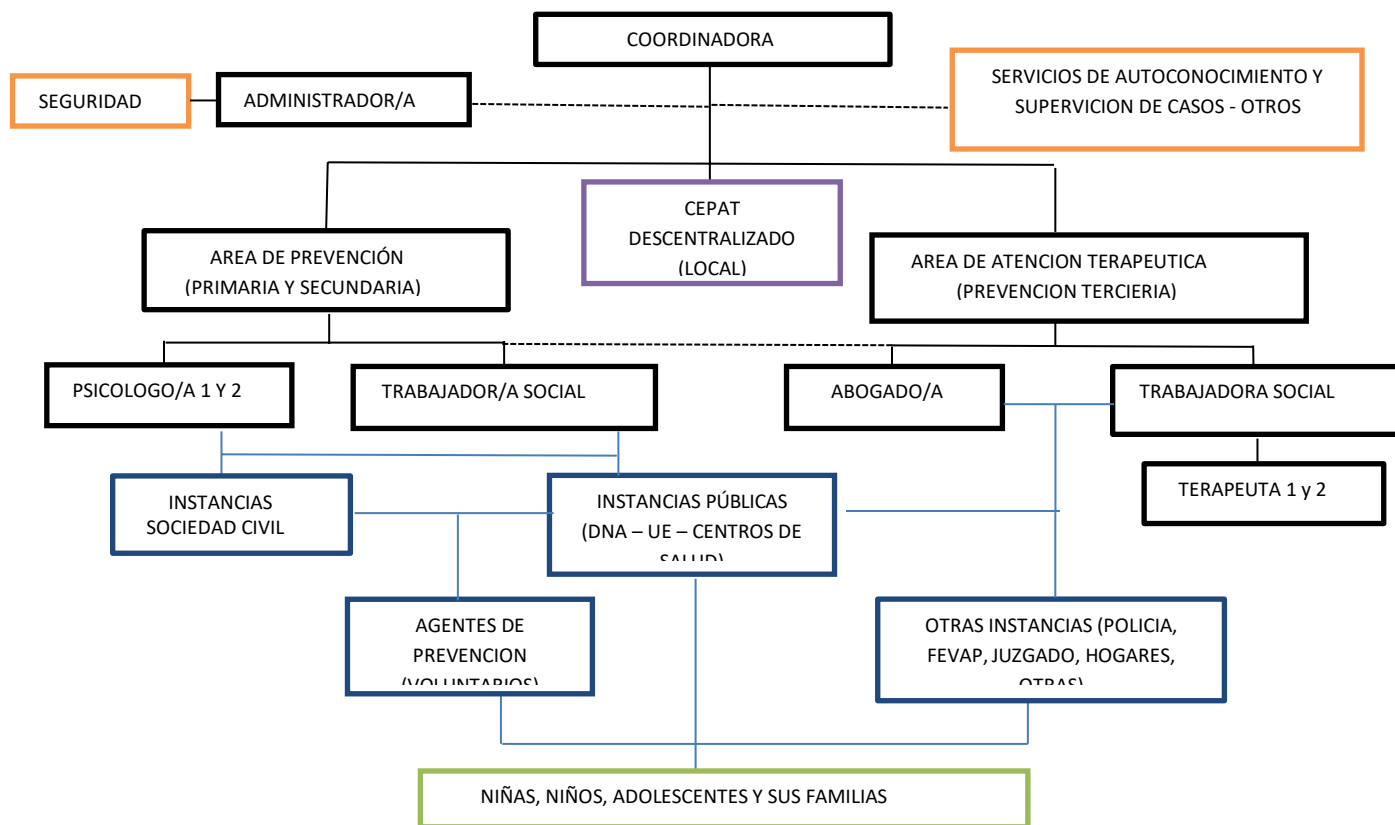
COORDINADORA

SEGURIDAD

ADMINISTRADOR/A

SERVICIOS DE AUTOCONOCIMIENTO Y SUPERVICION DE CASOS - OTROS

CEPAT DESCENTRALIZADO (LOCAL)

AREA DE PREVENCIÓN (PRIMARIA Y SECUNDARIA)

AREA DE ATENCION TERAPEUTICA (PREVENCION TERCIERIA)

PSICOLOGO/A 1 Y 2

TRABAJADOR/A SOCIAL

ABOGADO/A

TRABAJADORA SOCIAL

TERAPEUTA 1 y 2

INSTANCIAS SOCIEDAD CIVIL

INSTANCIAS PÚBLICAS (DNA – UE – CENTROS DE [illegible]

AGENTES DE PREVENCION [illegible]

OTRAS INSTANCIAS (POLICIA, FEVAP, JUZGADO, HOGARES, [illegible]

NIÑAS, NIÑOS, ADOLESCENTES Y SUS FAMILIAS